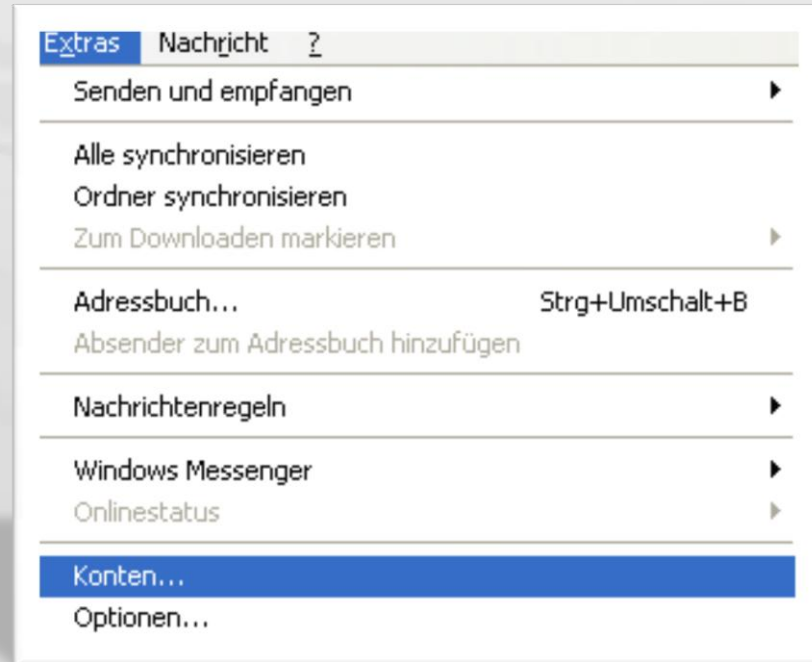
Extras Nachricht ?

Senden und empfangen

Alle synchronisieren
Ordner synchronisieren
Zum Downloaden markieren

Adressbuch... Strg+Umschalt+B
Absender zum Adressbuch hinzufügen

Nachrichtenregeln

Windows Messenger
Onlinestatus

Konten...
Optionen...